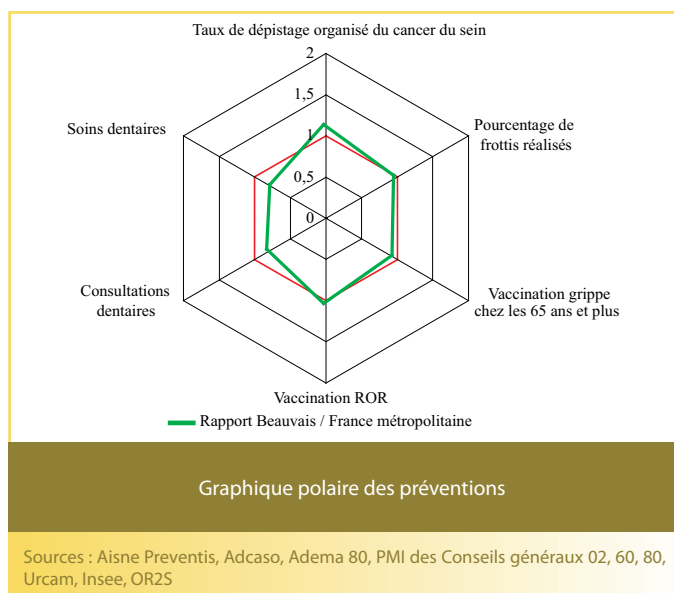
Taux de dépistage organisé du cancer du sein

2

1,5

1

0,5

0

Pourcentage de frottis réalisés

Vaccination grippe chez les 65 ans et plus

Vaccination ROR

Consultations dentaires

Soins dentaires

Rapport Beauvais / France métropolitaine

Graphique polaire des préventions

Sources : Aisne Preventis, Adcaso, Adema 80, PMI des Conseils généraux 02, 60, 80, Urcam, Insee, OR2S